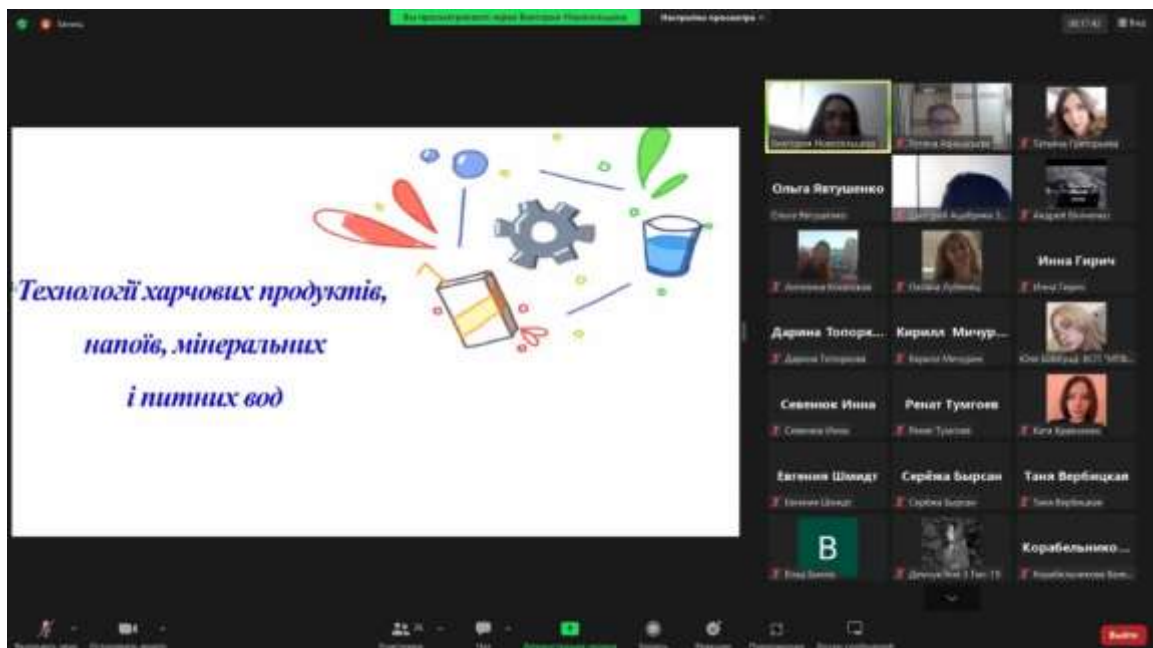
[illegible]

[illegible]

Настройки просмотра

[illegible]

Технології харчових продуктів, напоїв, мінеральних і питних вод

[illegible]

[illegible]

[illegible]

Ольга Ятушенко

Ольга Ятушенко

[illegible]

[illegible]

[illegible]

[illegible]

Инна Гирич

Инна Гирич

Дарина Топорк...

Дарина Топорова

Кирилл Мичур...

Кирилл Мичурин

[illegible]

Севенюк Инна

Севенюк Инна

Ренат Тумгоев

Ренат Тумгоев

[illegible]

Евгения Шмидт

Евгения Шмидт

Серёжа Бырсан

Серёжа Бырсан

Таня Вербицкая

Таня Вербицкая

B

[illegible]

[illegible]

Корабельнико...

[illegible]

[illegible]

Выйти